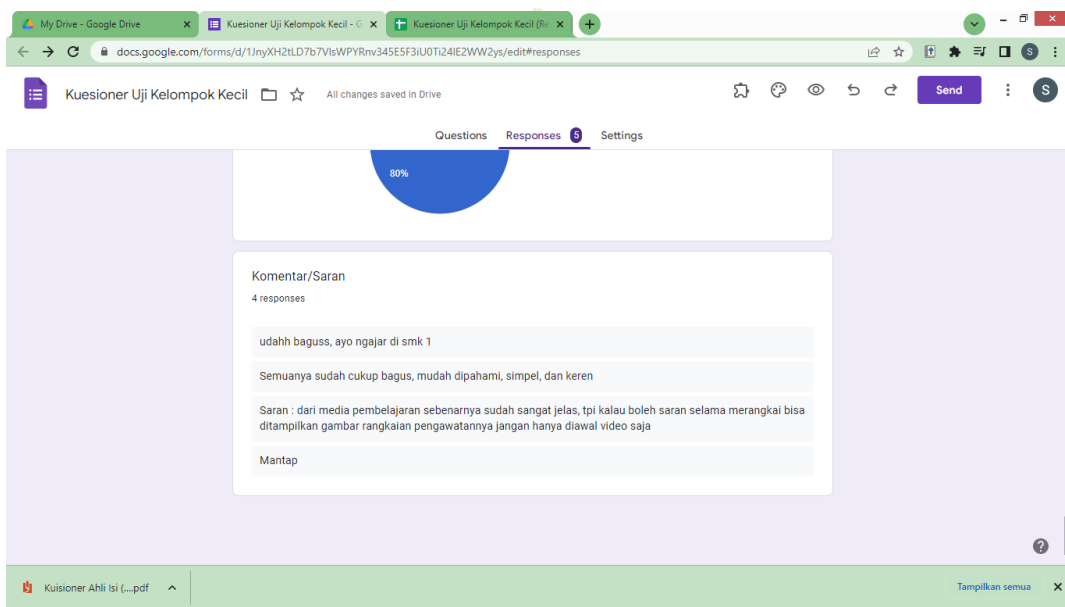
My Drive - Google Drive
Kuesioner Uji Kelompok Kecil - G
Kuesioner Uji Kelompok Kecil (Re
docs.google.com/forms/d/1JnyXH2tLD7b7VlsWPYRnv345E5F3iU0Ti24lE2WW2ys/edit#responses
S
Kuesioner Uji Kelompok Kecil
All changes saved in Drive
Send
S
Questions
Responses 5
Settings
80%
Komentar/Saran
4 responses
udahh baguss, ayo ngajar di smk 1
Semuanya sudah cukup bagus, mudah dipahami, simpel, dan keren
Saran : dari media pembelajaran sebenarnya sudah sangat jelas, tpi kalau boleh saran selama merangkai bisa ditampilkan gambar rangkaian pengawatannya jangan hanya diawal video saja
Mantap
?
Kuisioner Ahli Isi (....pdf
Tampilkan semua